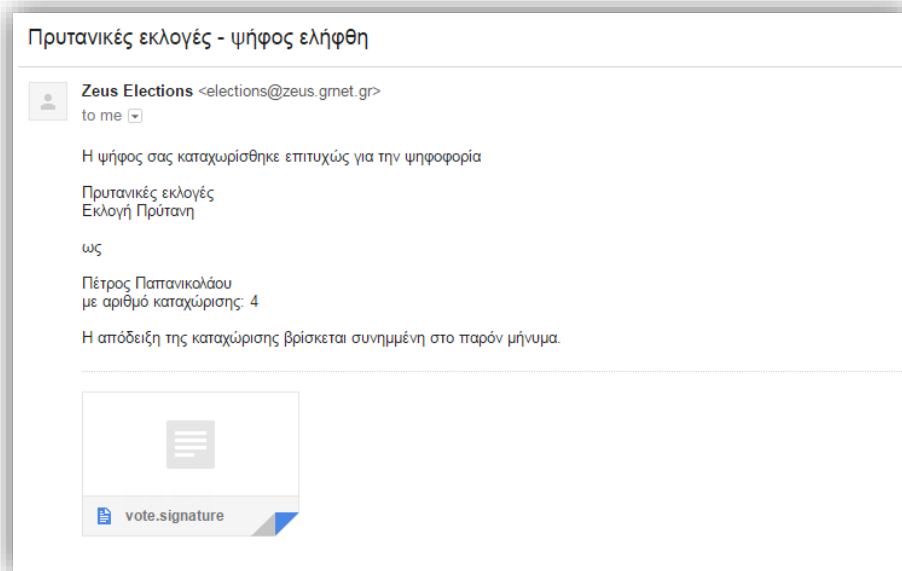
Πρυτανικές εκλογές - ψήφος ελήφθη

Zeus Elections <elections@zeus.grnet.gr>
to me

Η ψήφος σας καταχωρίσθηκε επιτυχώς για την ψηφοφορία

Πρυτανικές εκλογές
Εκλογή Πρύτανη

ως

Πέτρος Παπανικολάου
με αριθμό καταχώρισης: 4

Η απόδειξη της καταχώρισης βρίσκεται συνημμένη στο παρόν μήνυμα.

vote.signature